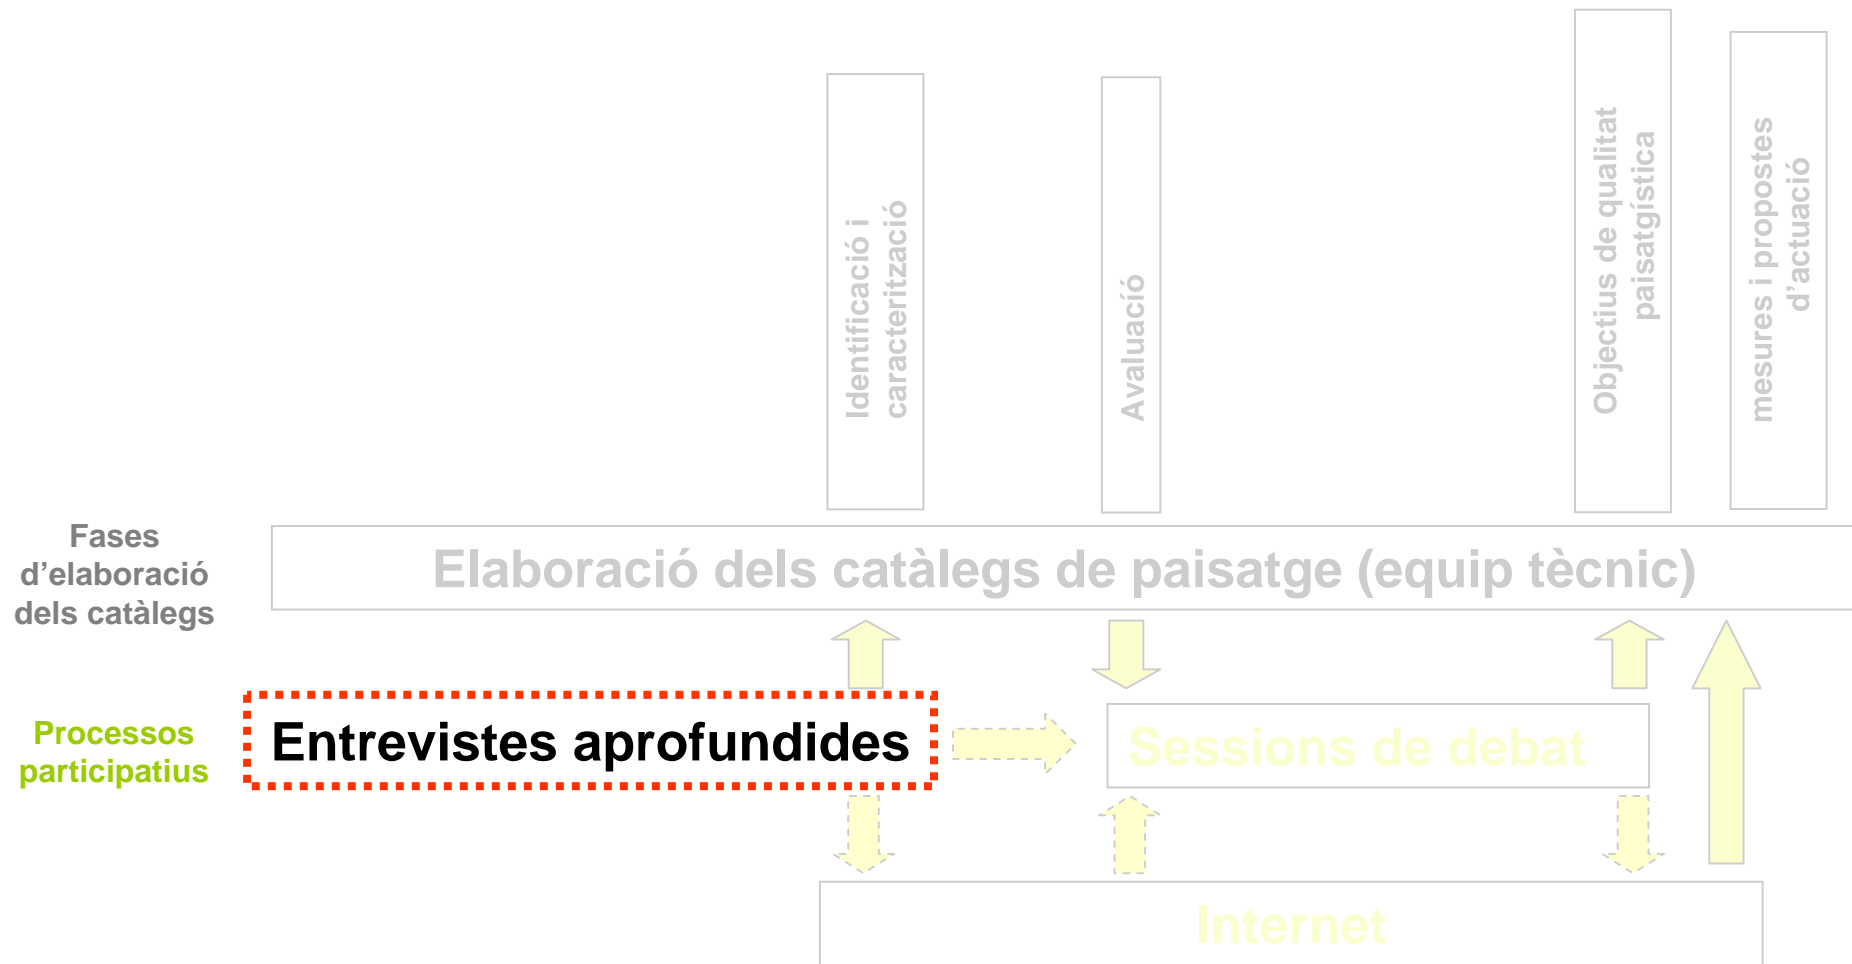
Identificació i caracterització

Avaluació

Objectius de qualitat paisatgística

mesures i propostes d'actuació

Fases d'elaboració dels catàlegs

Elaboració dels catàlegs de paisatge (equip tècnic)

Processos participatius

Entrevistes aprofundides

Sessions de debat

Internet